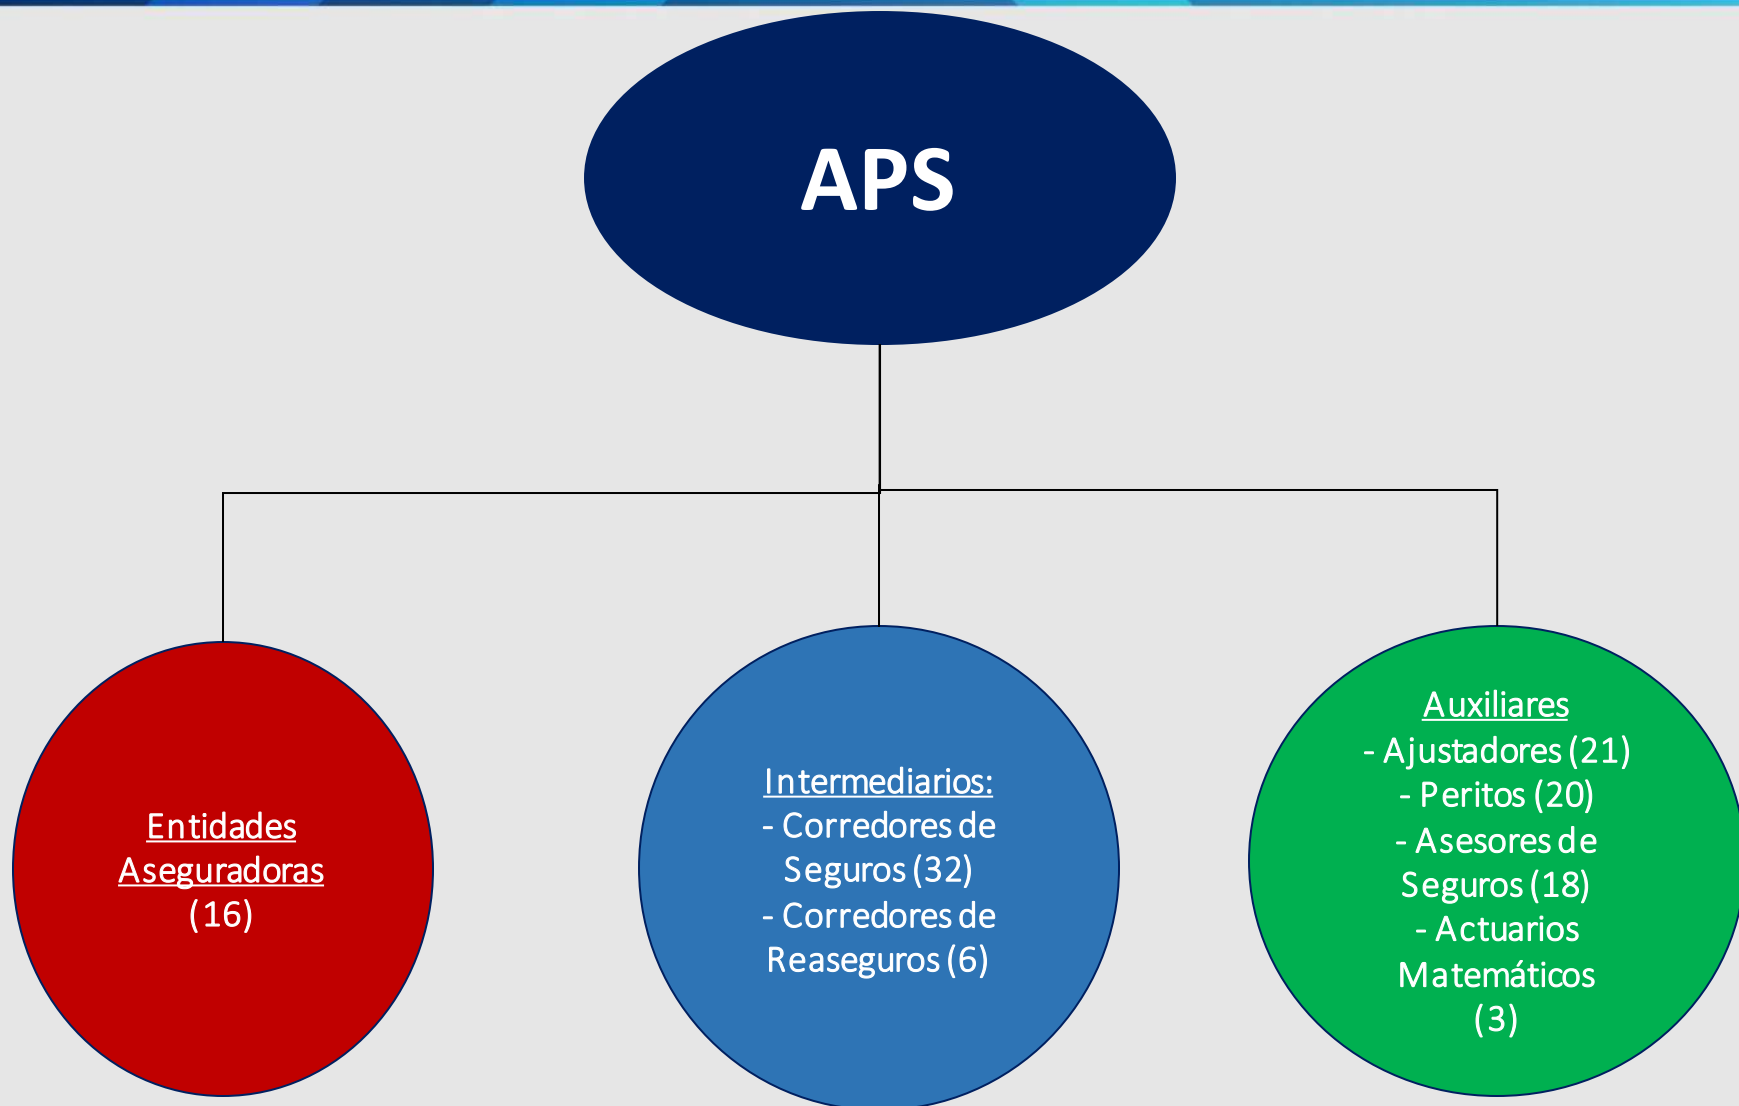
APS

Entidades Aseguradoras
(16)

Intermediarios:
- Corredores de Seguros (32)
- Corredores de Reaseguros (6)

Auxiliares
- Ajustadores (21)
- Peritos (20)
- Asesores de Seguros (18)
- Actuarios Matemáticos (3)